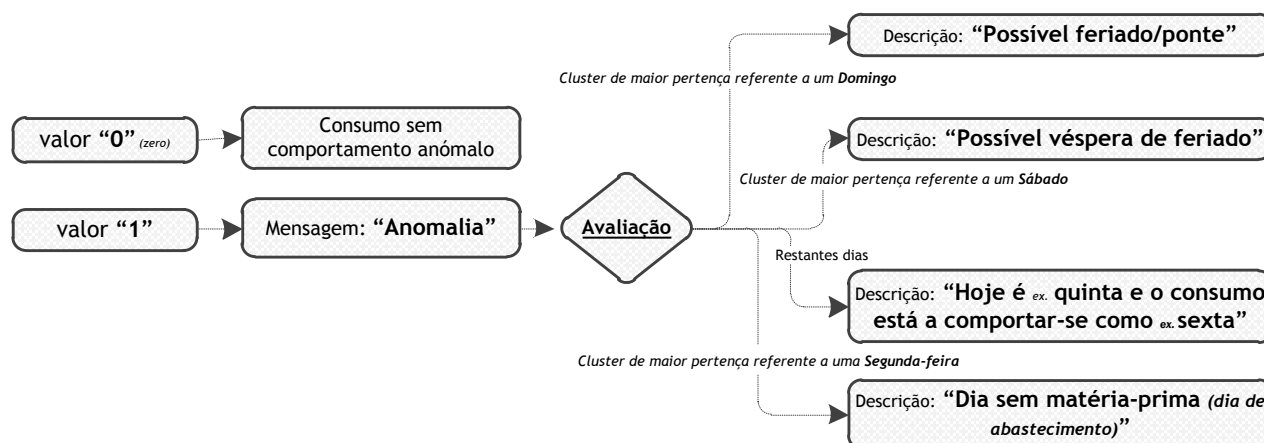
Descrição: "Possível feriado/ponte"

Cluster de maior pertença referente a um Domingo

valor "0" (zero)

Consumo sem comportamento anómalo

Descrição: "Possível véspera de feriado"

Cluster de maior pertença referente a um Sábado

valor "1"

Mensagem: "Anomalia"

Avaliação

Restantes dias

Descrição: "Hoje é ex. quinta e o consumo está a comportar-se como ex. sexta"

Cluster de maior pertença referente a uma Segunda-feira

Descrição: "Dia sem matéria-prima (dia de abastecimento)"